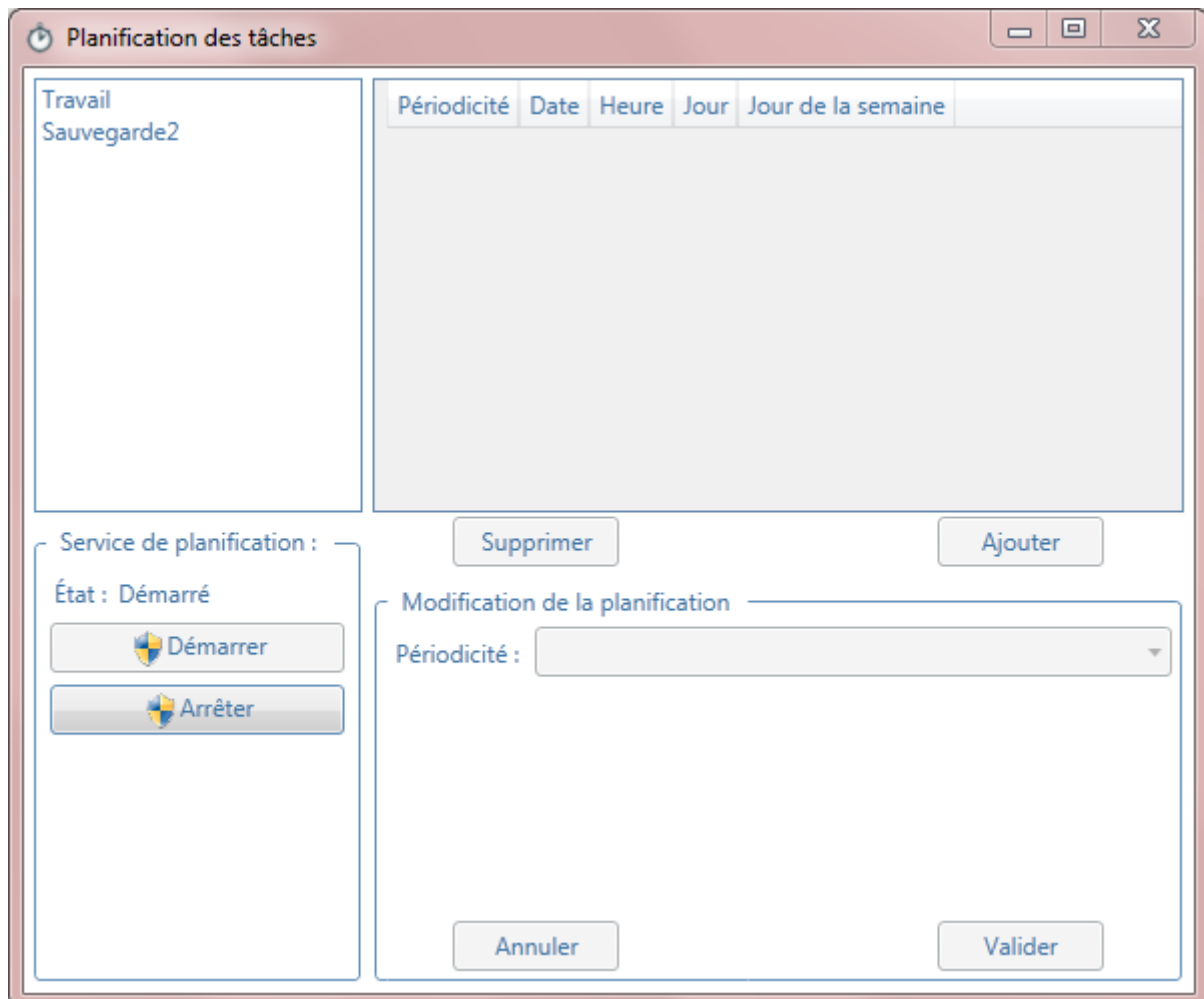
Planification des tâches

Travail
Sauvegarde2

| Périodicité | Date | Heure | Jour | Jour de la semaine |
|---|---|---|---|---|

Supprimer

Ajouter

Service de planification :

État : Démarré

Démarrer

Arrêter

Modification de la planification

Périodicité :

Annuler

Valider